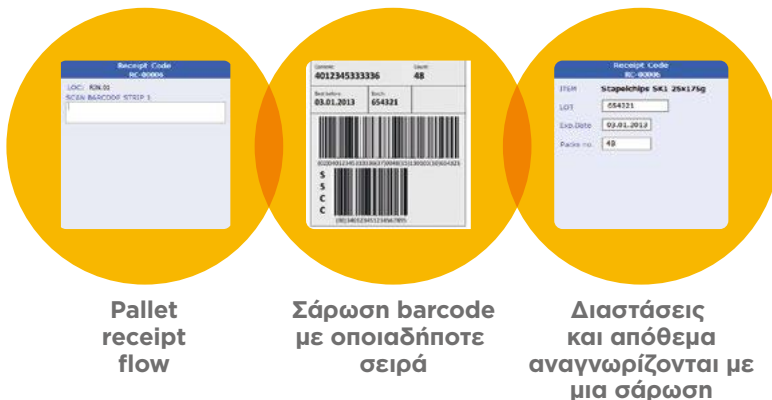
Receipt Code
RC-00006

LOC: R26.01
SCAN BARCODE STRIP 1

Content
40123453333336

Count
48

Best before
03.01.2013

Batch
654321

SSCC

Receipt Code
RC-00006

ITEM Stapelchips SK1 25x175g

LOT 654321

Exp.Date 03.01.2013

Packs no. 48

Pallet receipt flow

Σάρωση barcode με οποιαδήποτε σειρά

Διαστάσεις και απόθεμα αναγνωρίζονται με μια σάρωση